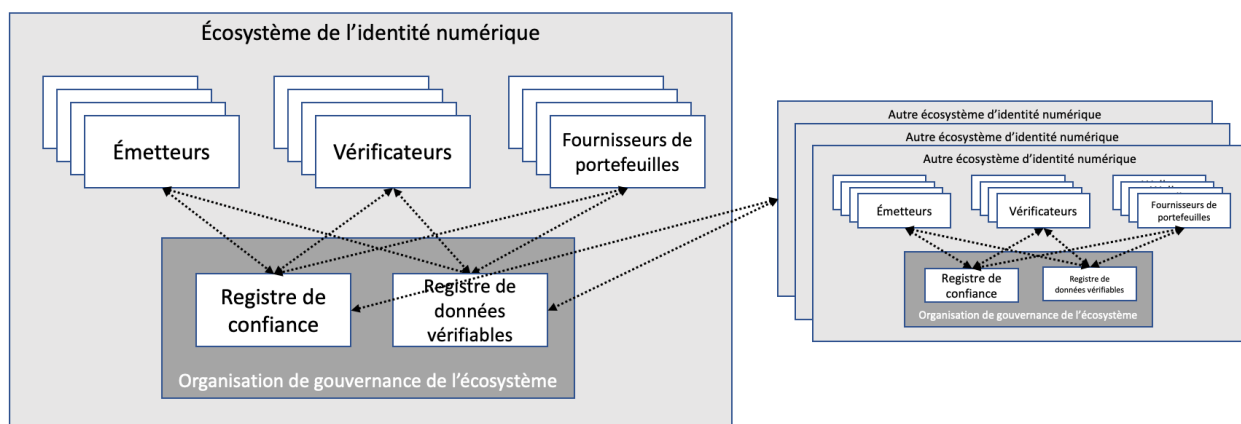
Écosystème de l'identité numérique

Émetteurs

Vérificateurs

Fournisseurs de portefeuilles

Registre de confiance

Registre de données vérifiables

Organisation de gouvernance de l'écosystème

Autre écosystème d'identité numérique

Autre écosystème d'identité numérique

Autre écosystème d'identité numérique

Émetteurs

Vérificateurs

Fournisseurs de portefeuilles

Registre de confiance

Registre de données vérifiables

Organisation de gouvernance de l'écosystème